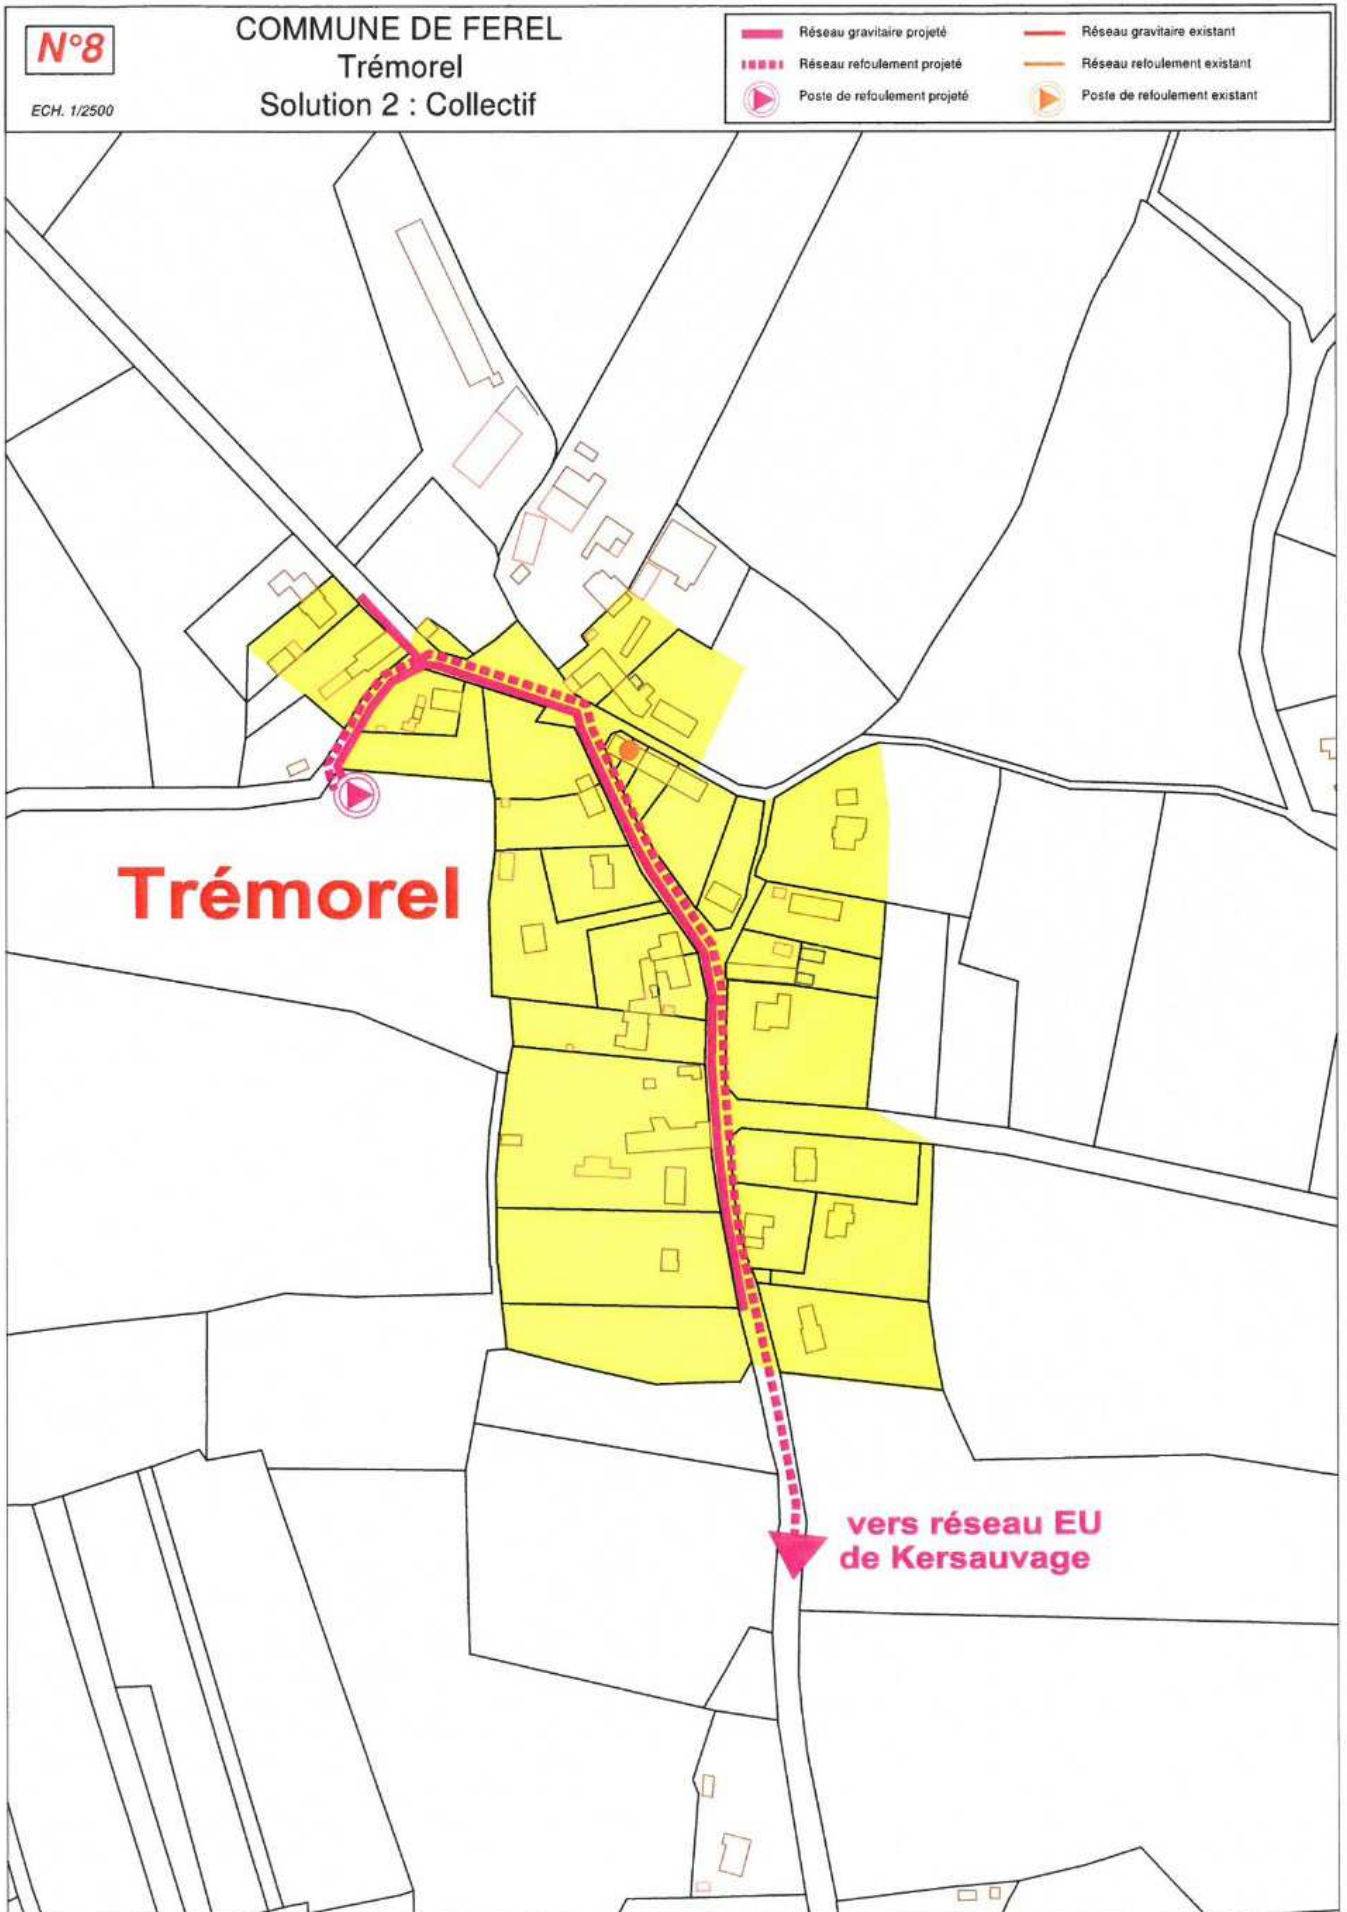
N°8

ECH. 1/2500

COMMUNE DE FEREL
Trémorel
Solution 2 : Collectif

Réseau gravitaire projeté
Réseau refoulement projeté
Poste de refoulement projeté
Réseau gravitaire existant
Réseau refoulement existant
Poste de refoulement existant

Trémorel

vers réseau EU
de Kersauvage